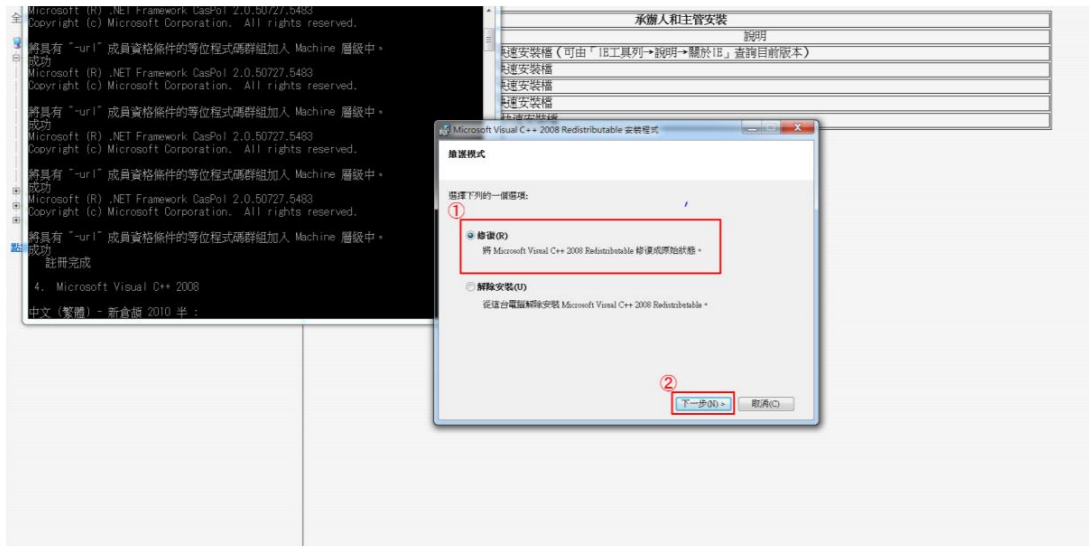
全
Microsoft (R) .NET Framework CasPol 2.0.50727.5483
Copyright (c) Microsoft Corporation. All rights reserved.

將具有 "-url" 成員資格條件的等位程式碼群組加入 Machine 層級中。
成功
Microsoft (R) .NET Framework CasPol 2.0.50727.5483
Copyright (c) Microsoft Corporation. All rights reserved.

將具有 "-url" 成員資格條件的等位程式碼群組加入 Machine 層級中。
成功
Microsoft (R) .NET Framework CasPol 2.0.50727.5483
Copyright (c) Microsoft Corporation. All rights reserved.

將具有 "-url" 成員資格條件的等位程式碼群組加入 Machine 層級中。
成功
Microsoft (R) .NET Framework CasPol 2.0.50727.5483
Copyright (c) Microsoft Corporation. All rights reserved.

將具有 "-url" 成員資格條件的等位程式碼群組加入 Machine 層級中。
成功
註冊完成

4. Microsoft Visual C++ 2008

中文 (繁體) - 新倉頡 2010 半 :

點

| 承辦人和主管安裝 |
|---|
| 說明 |
| 快速安裝檔(可由「IE工具列→說明→關於IE」查詢目前版本) |
| 快速安裝檔 |
| 快速安裝檔 |
| 快速安裝檔 |
| 快速安裝檔 |

Microsoft Visual C++ 2008 Redistributable 安裝程式

維護模式

選擇下列的一個選項:

①

修復(R)
將 Microsoft Visual C++ 2008 Redistributable 修復成原始狀態。

解除安裝(U)
從這台電腦解除安裝 Microsoft Visual C++ 2008 Redistributable。

②

下一步(N) >
取消(C)